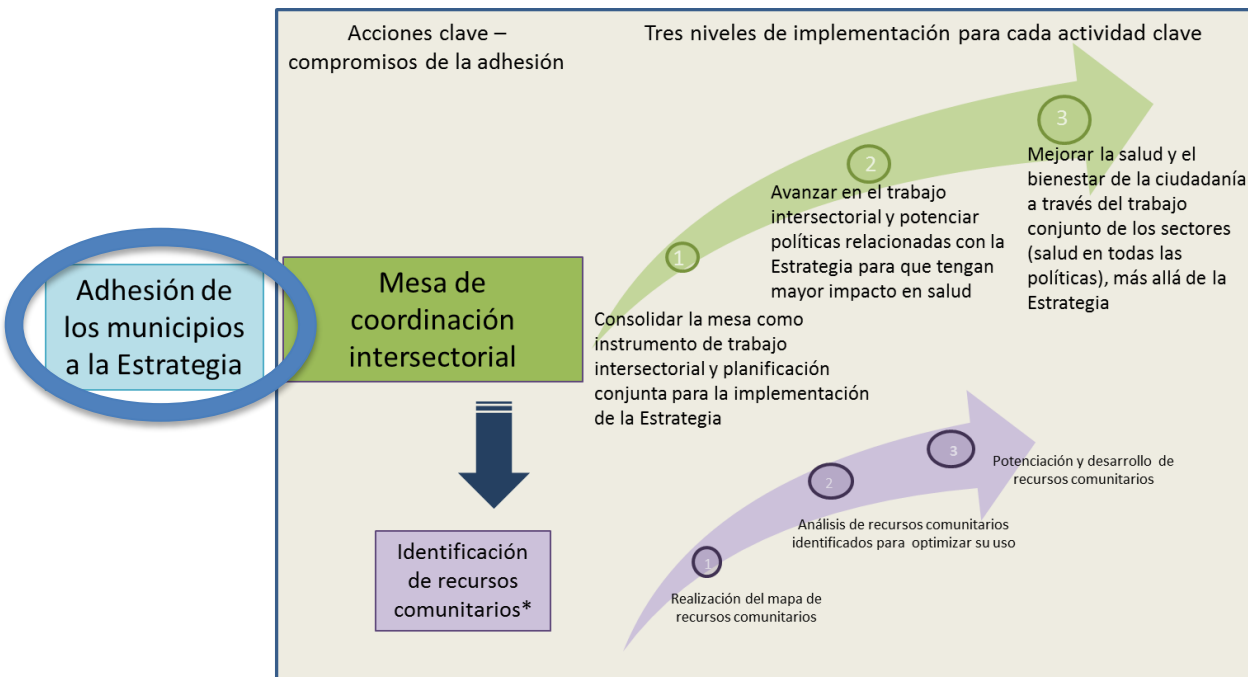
Acciones clave – compromisos de la adhesión

Tres niveles de implementación para cada actividad clave

Adhesión de los municipios a la Estrategia

Mesa de coordinación intersectorial

1

Consolidar la mesa como instrumento de trabajo intersectorial y planificación conjunta para la implementación de la Estrategia

2

Avanzar en el trabajo intersectorial y potenciar políticas relacionadas con la Estrategia para que tengan mayor impacto en salud

3

Mejorar la salud y el bienestar de la ciudadanía a través del trabajo conjunto de los sectores (salud en todas las políticas), más allá de la Estrategia

Identificación de recursos comunitarios*

1

Realización del mapa de recursos comunitarios

2

Análisis de recursos comunitarios identificados para optimizar su uso

3

Potenciación y desarrollo de recursos comunitarios